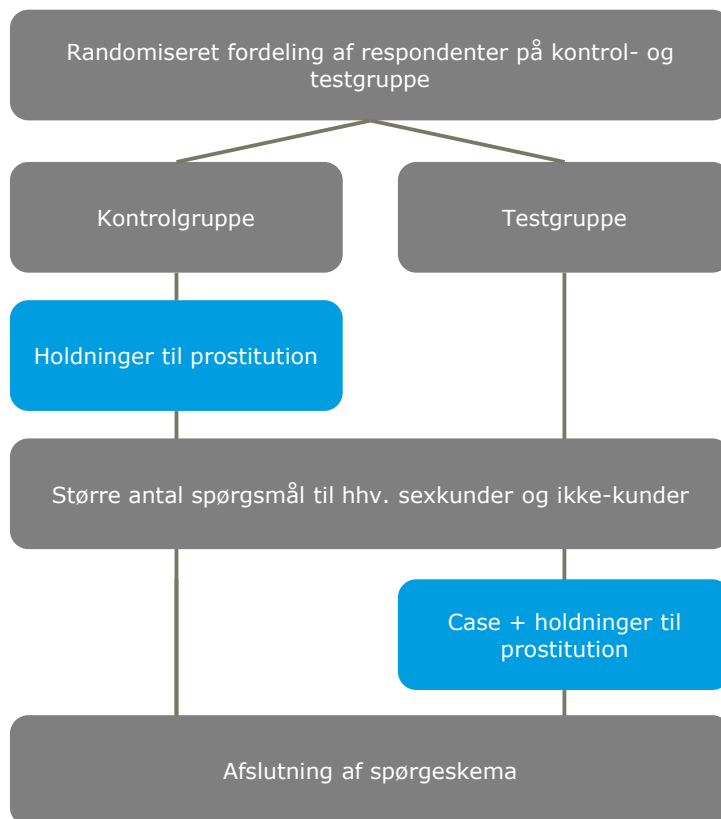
Randomiseret fordeling af respondenter på kontrol- og testgruppe

Kontrolgruppe

Testgruppe

Holdninger til prostitution

Større antal spørgsmål til hhv. sexkunder og ikke-kunder

Case + holdninger til prostitution

Afslutning af spørgeskema